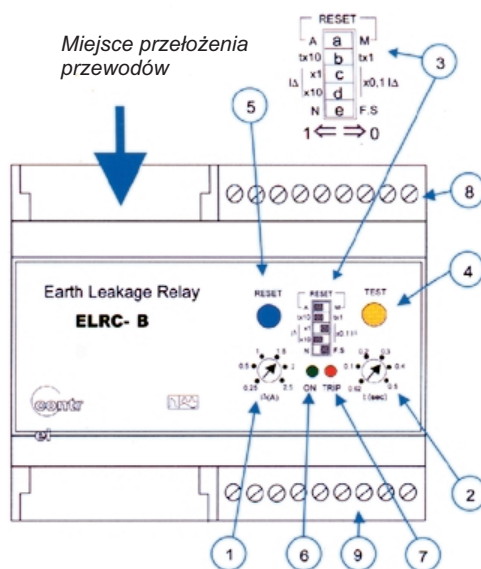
Miejsce przełożenia przewodów

RESET
A a M
tx10 b tx1
IΔ x1 c x0,1 IΔ
x10 d
N e F.S
1 ⇐ ⇒ 0

3

5

8

4

Earth Leakage Relay
ELRC- B

RESET

RESET
tx10
x1
x10
N
tx1
x0,1 IΔ
F.S

TEST

0.5
1
1.5
2
0.25
2.5
IΔ(A)

ON TRIP

0.1
0.2
0.3
0.4
0.02
0.5
t (sec)

contr

2

1

6

9

7